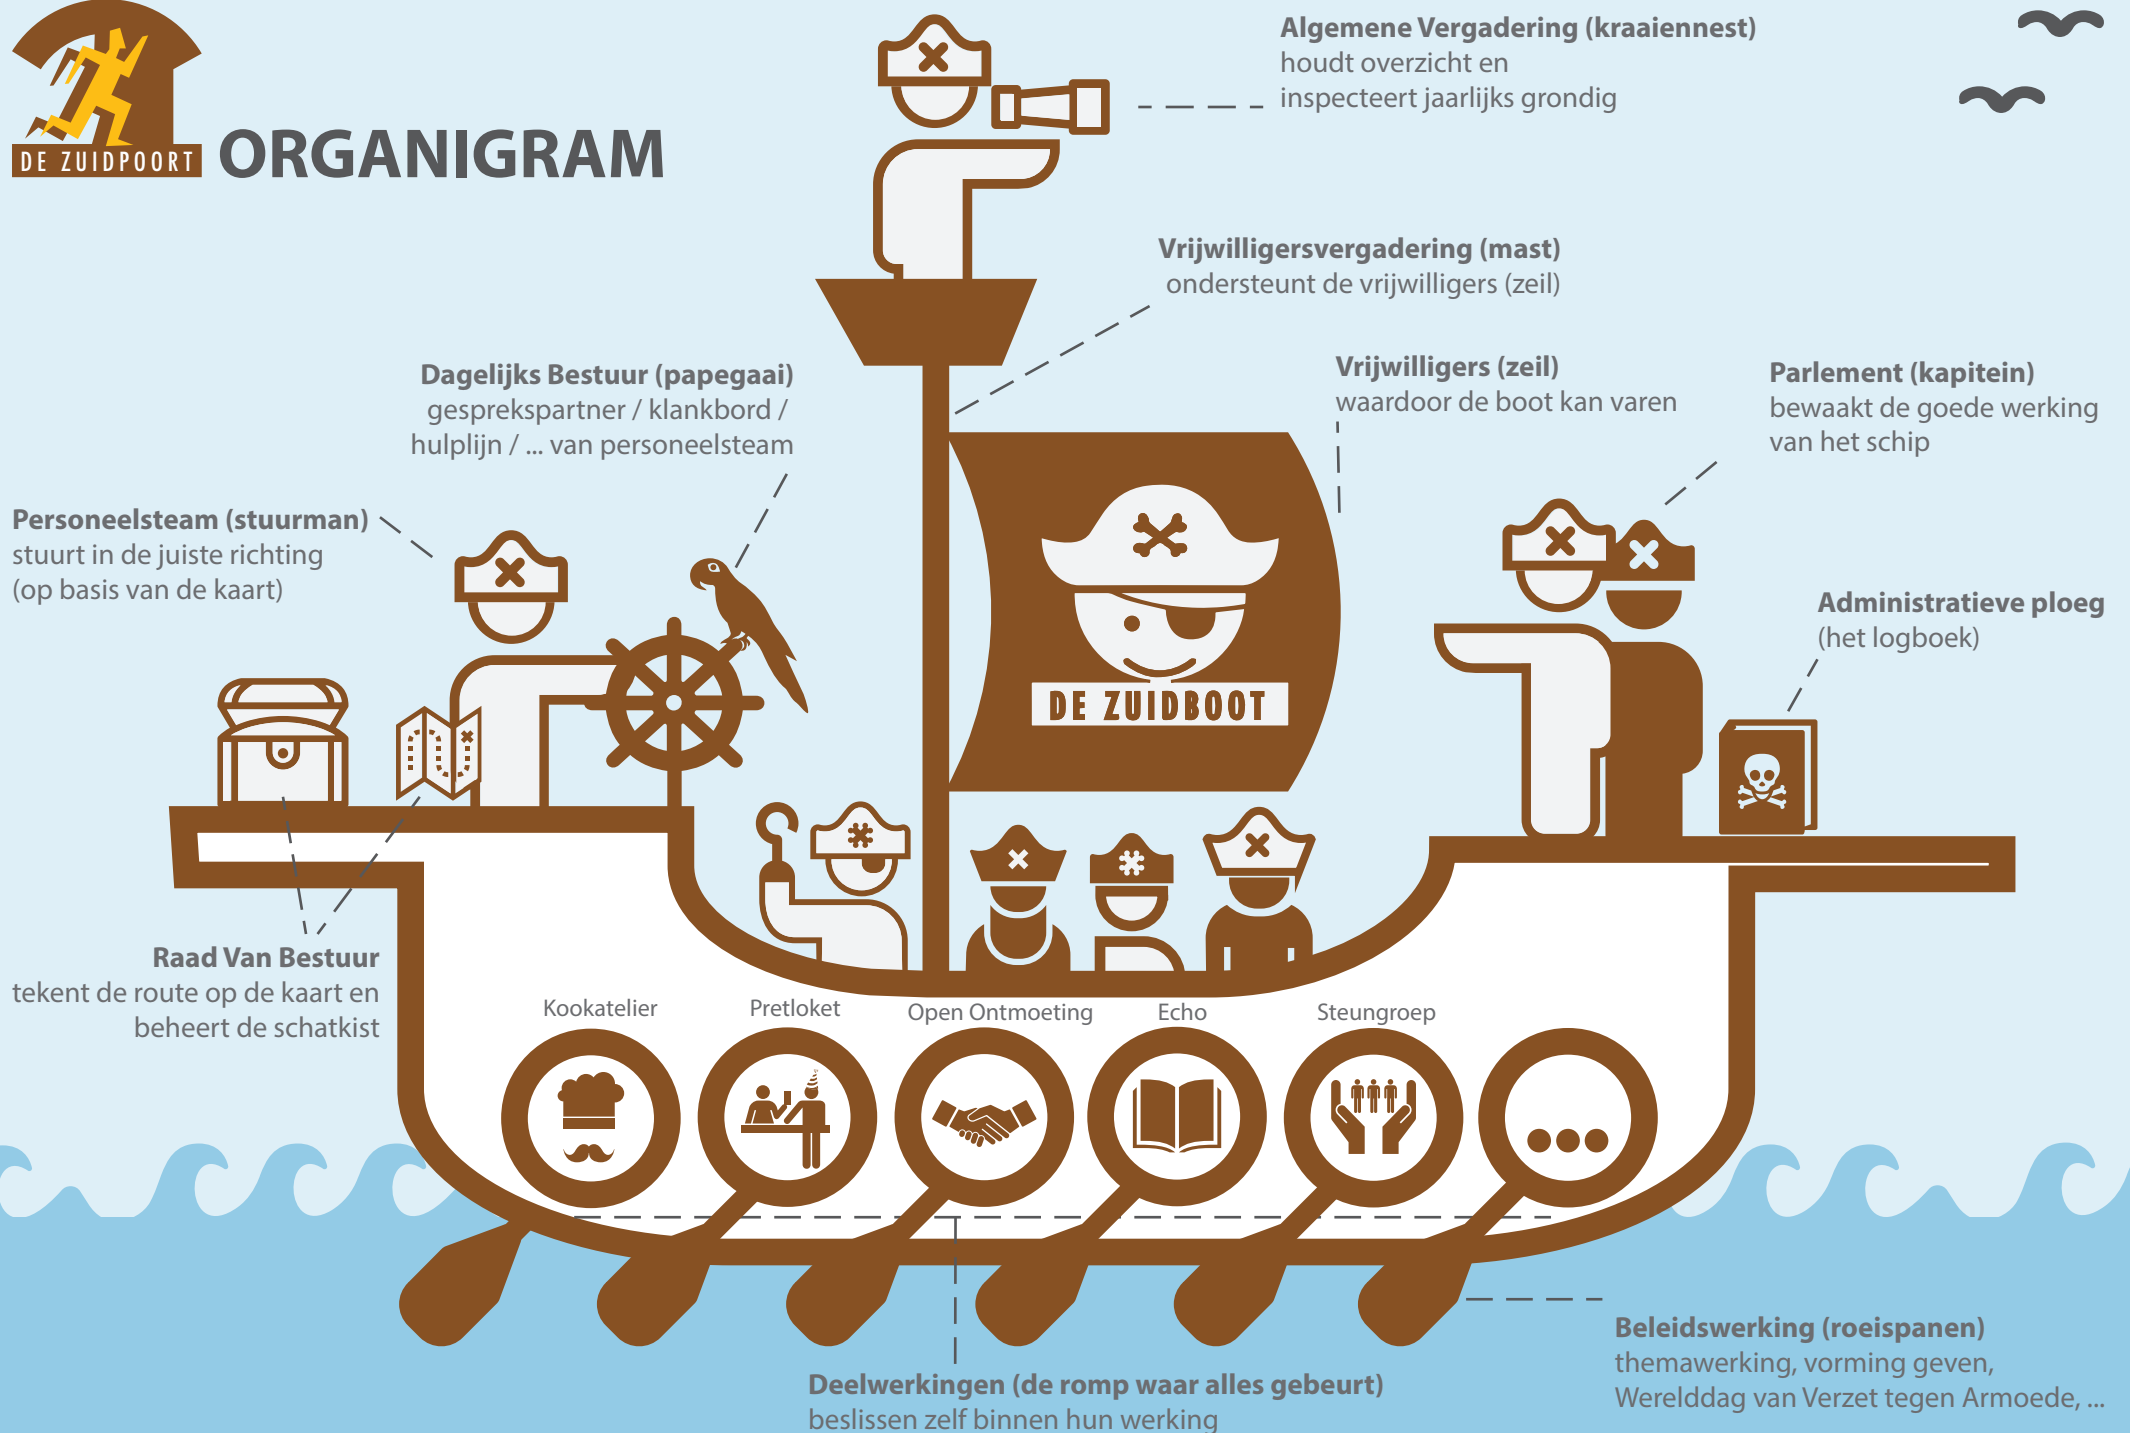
DE ZUIDPOORT

ORGANIGRAM

**Algemene Vergadering (kraaiennest)**
houdt overzicht en inspecteert jaarlijks grondig

**Vrijwilligersvergadering (mast)**
ondersteunt de vrijwilligers (zeil)

**Dagelijks Bestuur (papegaai)**
gesprekspartner / klankbord / hulplijn / ... van personeelsteam

**Vrijwilligers (zeil)**
waardoor de boot kan varen

**Parlement (kapitein)**
bewaakt de goede werking van het schip

**Personeelsteam (stuurman)**
stuurt in de juiste richting (op basis van de kaart)

**Administratieve ploeg**
(het logboek)

DE ZUIDBOOT

**Raad Van Bestuur**
tekent de route op de kaart en beheert de schatkist

Kookatelier

Pretloket

Open Ontmoeting

Echo

Steungroep

**Beleidswerking (roeispanen)**
themawerking, vorming geven, Werelddag van Verzet tegen Armoede, ...

**Deelwerkingen (de romp waar alles gebeurt)**
beslissen zelf binnen hun werking